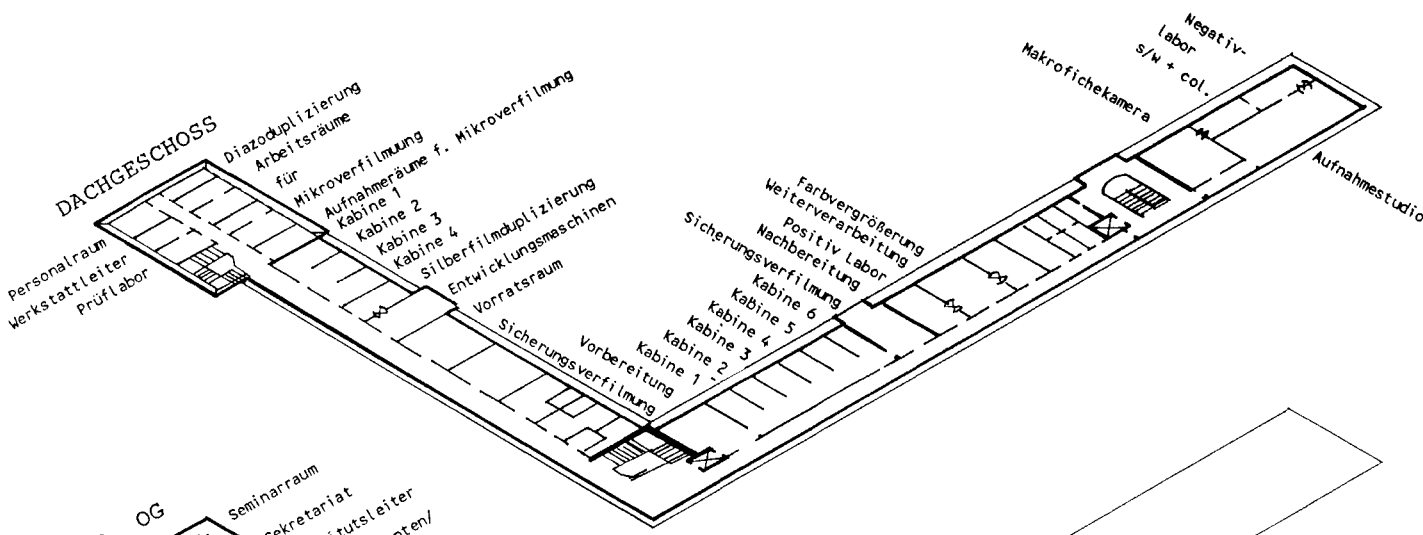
DACHGESCHOSS

Personalraum
Werkstattleiter
Prüflabor

Diazoduplizierung
Arbeitsräume
für
Mikroverfilmung
Aufnahmeräume f. Mikroverfilmung
Kabine 1
Kabine 2
Kabine 3
Kabine 4
Silberfilmduplizierung
Entwicklungsmaschinen
Vorratsraum
Sicherungsverfilmung
Vorbereitung
Kabine 1
Kabine 2
Kabine 3
Kabine 4
Kabine 5
Kabine 6
Sicherungsverfilmung
Nachbereitung
Positiv Labor
Weiterverarbeitung
Farbvergrößerung

Makrofichekamera
Negativ-
labor
s/w + col.
Aufnahmestudio

OG
Seminarraum
Sekretariat
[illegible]tutsleiter
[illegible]nten/